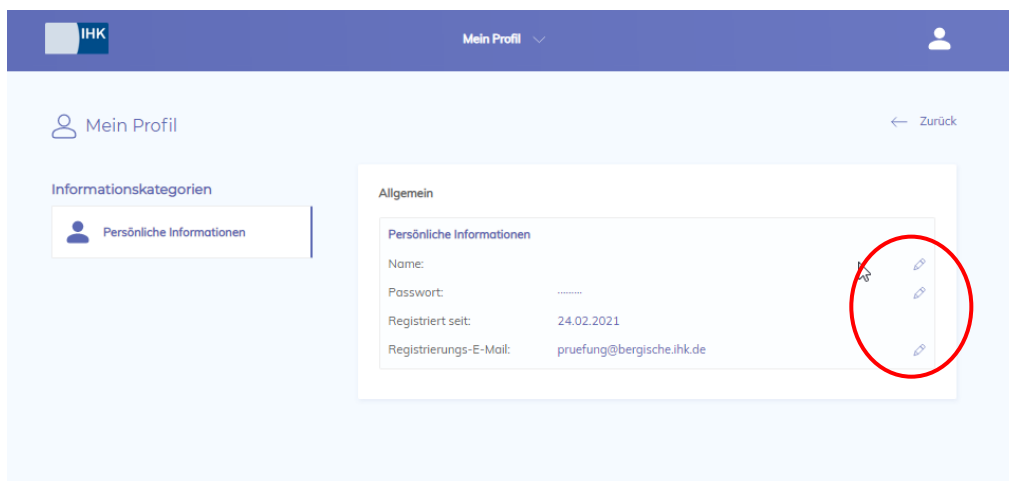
IHK

Mein Profil

Mein Profil

← Zurück

Informationskategorien

Persönliche Informationen

Allgemein

Persönliche Informationen

Name:

Passwort: ·········

Registriert seit: 24.02.2021

Registrierungs-E-Mail: pruefung@bergische.ihk.de